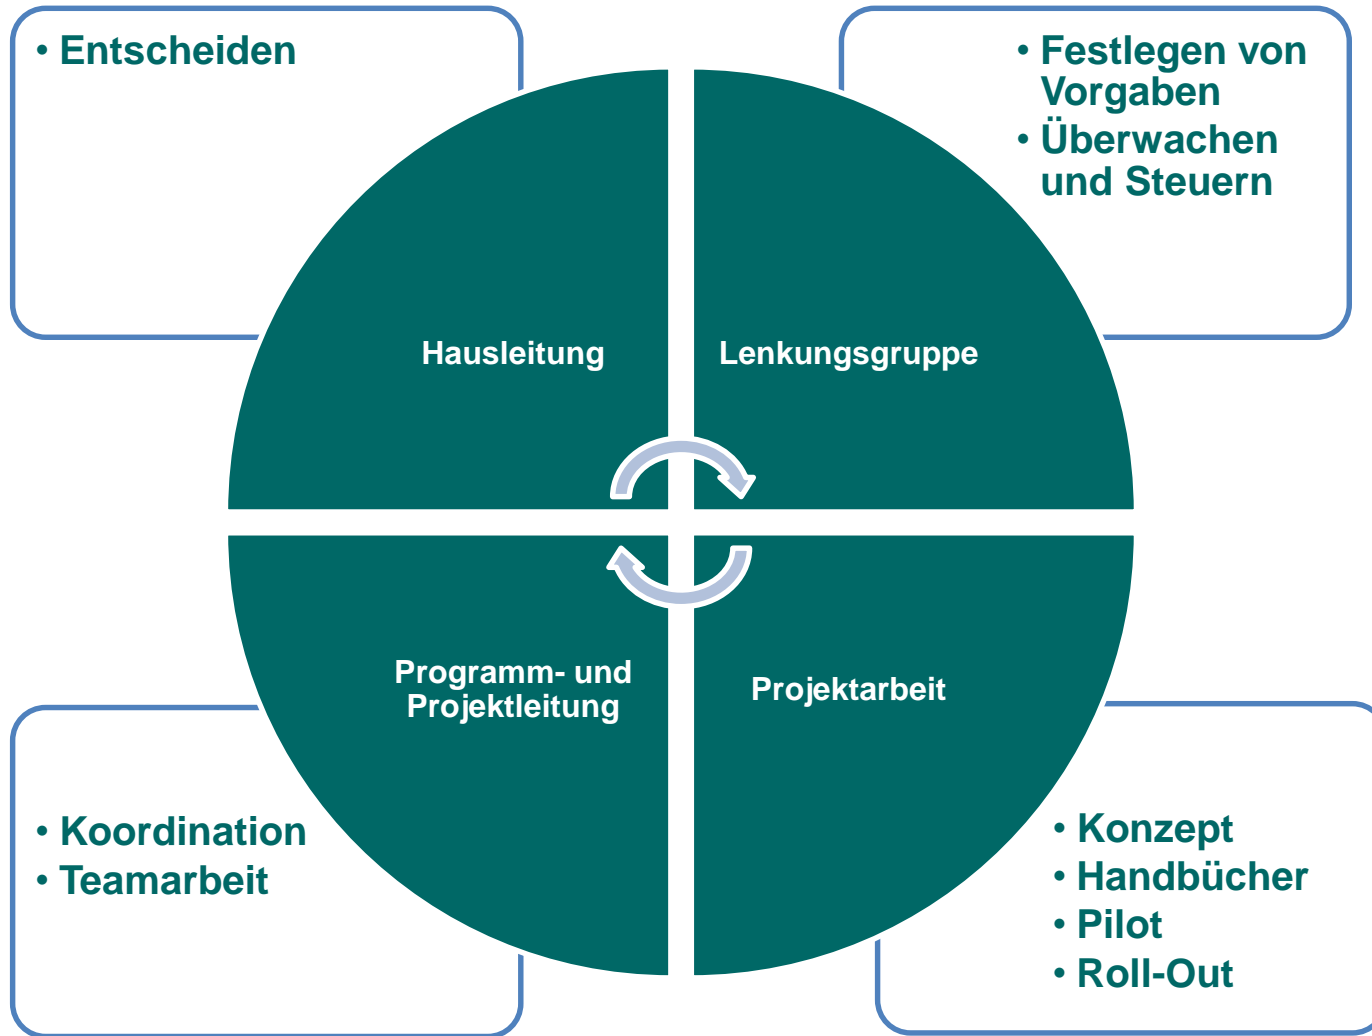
• Entscheiden

• Festlegen von Vorgaben
• Überwachen und Steuern

Hausleitung

Lenkungsgruppe

Programm- und Projektleitung

Projektarbeit

• Koordination
• Teamarbeit

• Konzept
• Handbücher
• Pilot
• Roll-Out